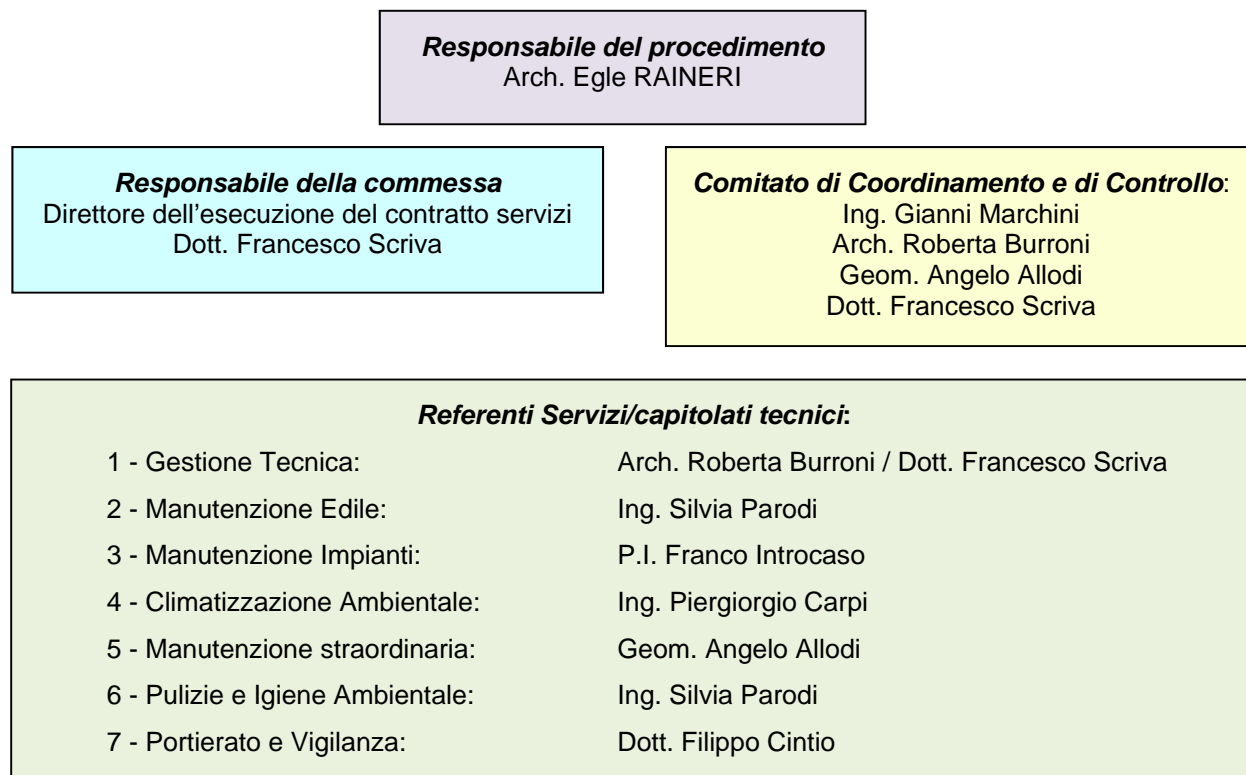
***Responsabile del procedimento***
Arch. Egle RAINERI

***Responsabile della commessa***
Direttore dell'esecuzione del contratto servizi
Dott. Francesco Scriva

***Comitato di Coordinamento e di Controllo***:
Ing. Gianni Marchini
Arch. Roberta Burroni
Geom. Angelo Allodi
Dott. Francesco Scriva

***Referenti Servizi/capitolati tecnici*:**

| | |
|---|---|
| 1 - Gestione Tecnica: | Arch. Roberta Burroni / Dott. Francesco Scriva |
| 2 - Manutenzione Edile: | Ing. Silvia Parodi |
| 3 - Manutenzione Impianti: | P.I. Franco Introcaso |
| 4 - Climatizzazione Ambientale: | Ing. Piergiorgio Carpi |
| 5 - Manutenzione straordinaria: | Geom. Angelo Allodi |
| 6 - Pulizie e Igiene Ambientale: | Ing. Silvia Parodi |
| 7 - Portierato e Vigilanza: | Dott. Filippo Cintio |